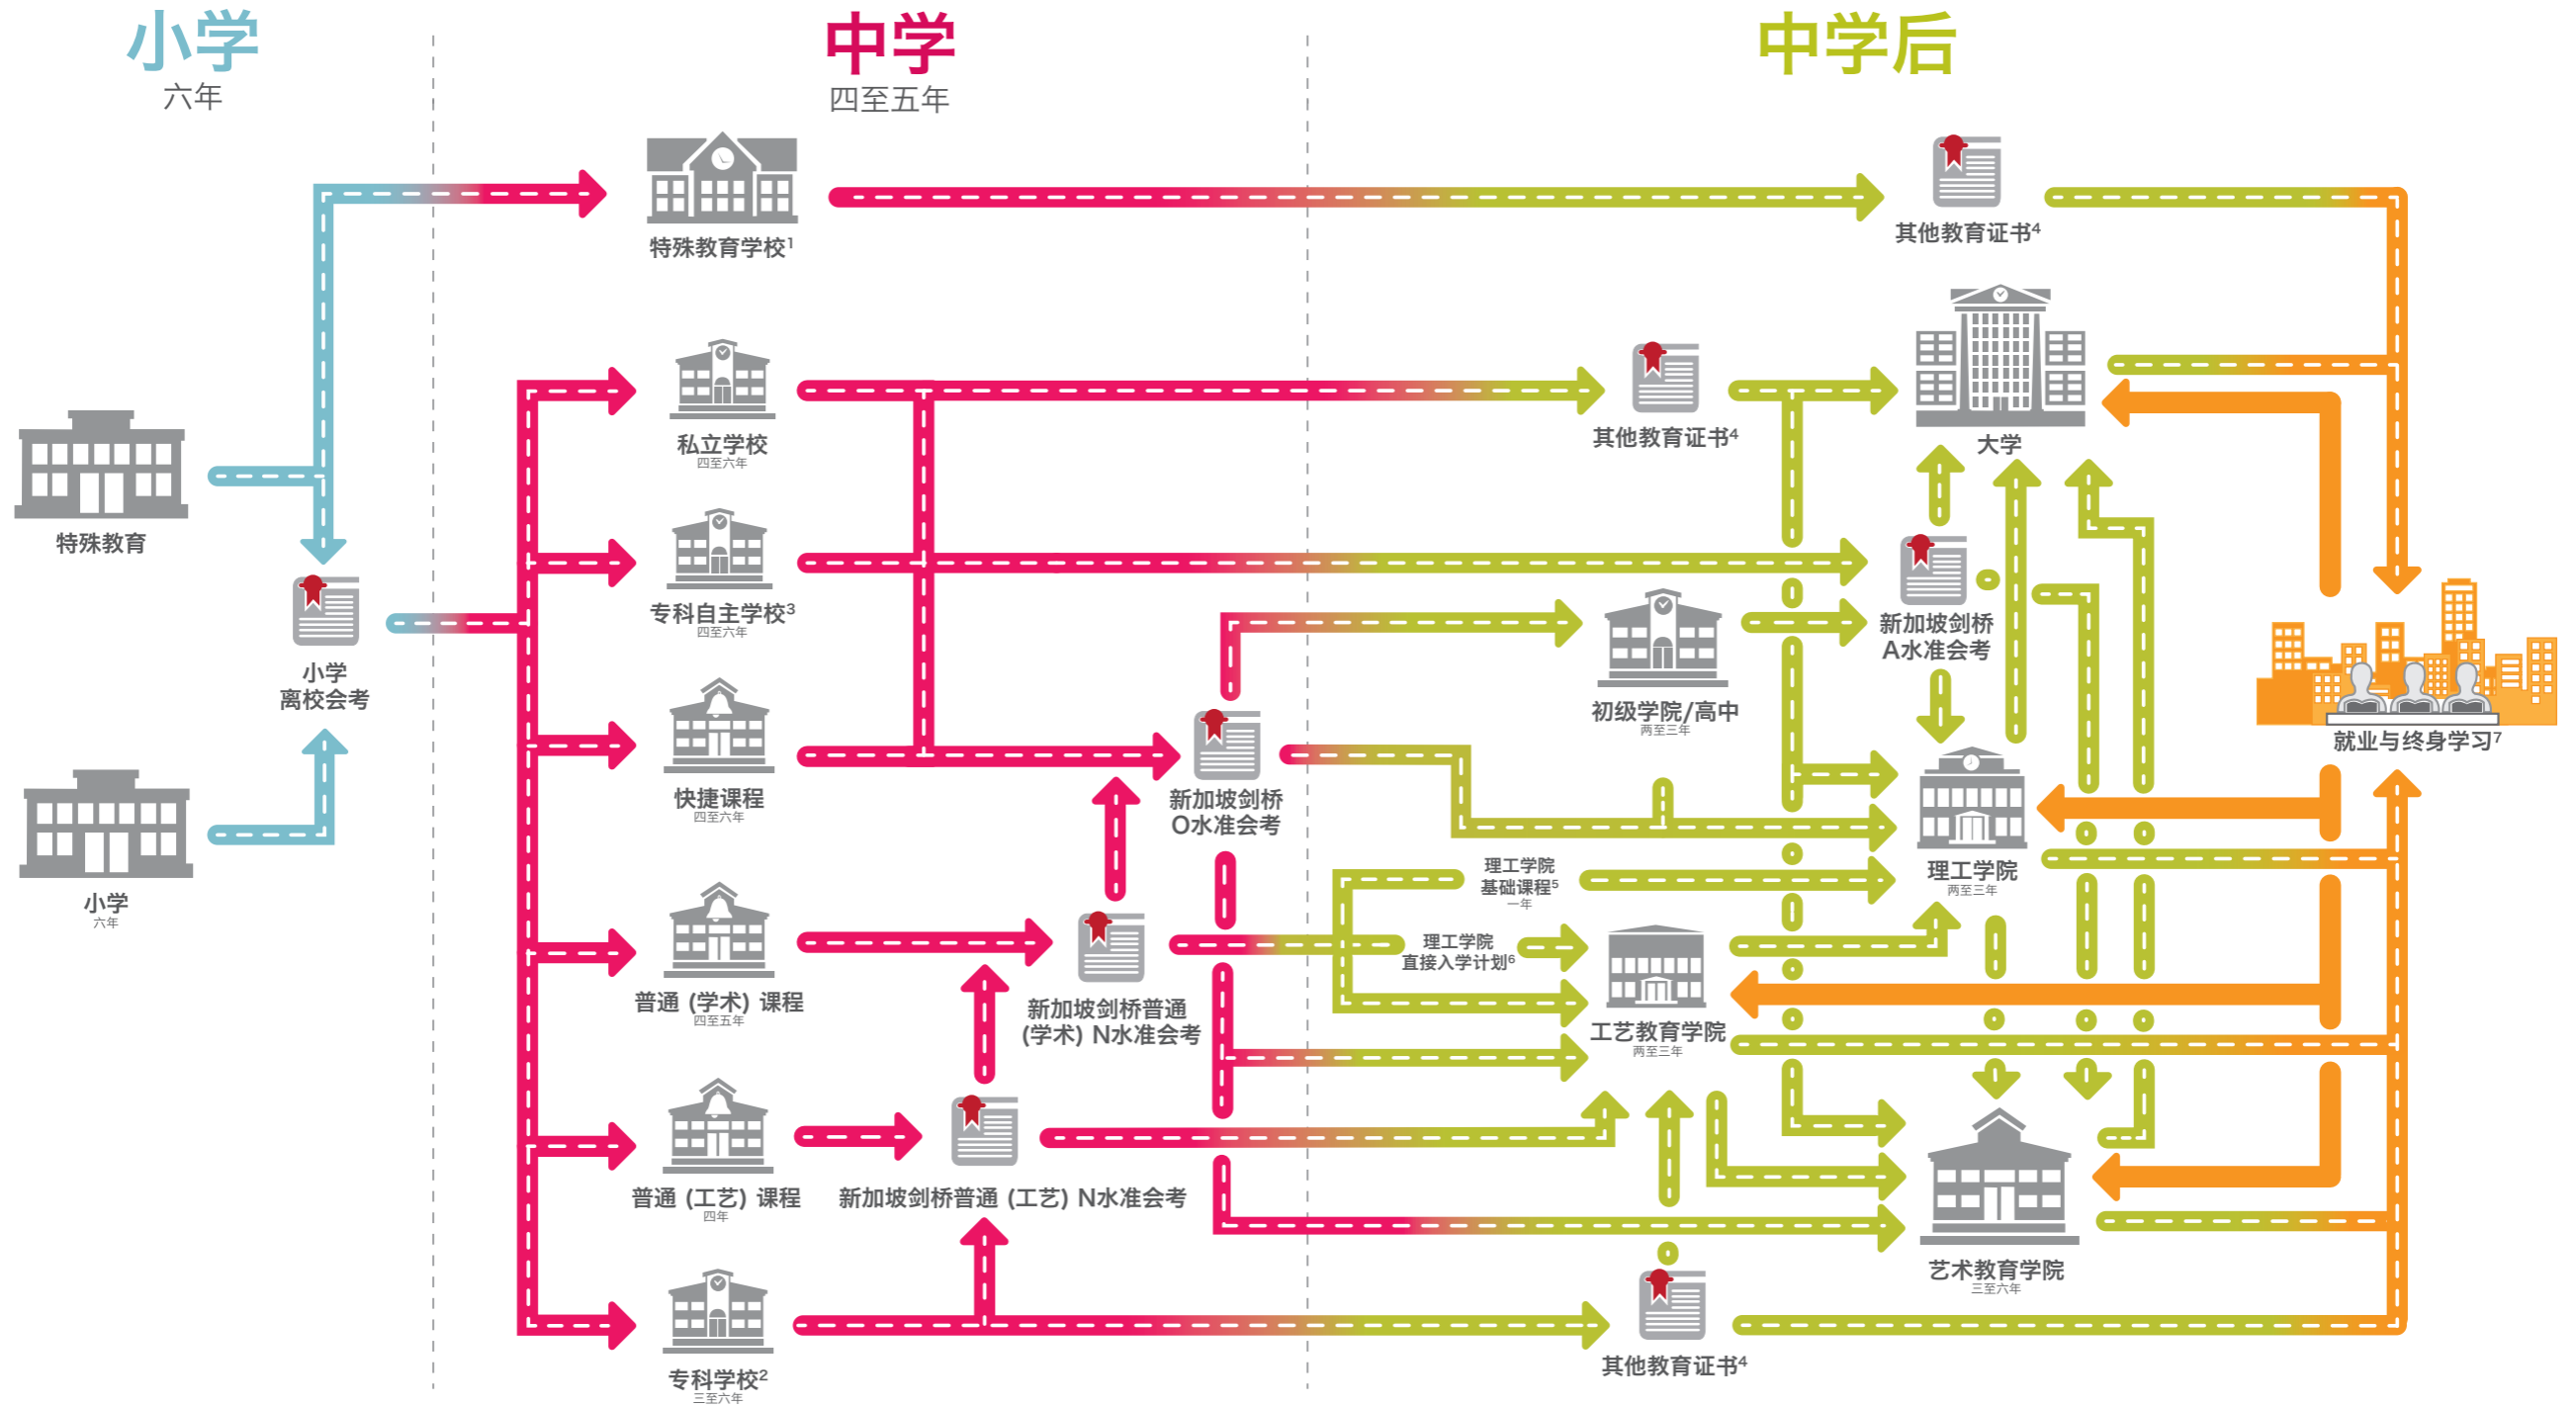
小学
六年

中学
四至五年

中学后

特殊教育学校$^1$

其他教育证书$^4$

私立学校
四至六年

其他教育证书$^4$

大学

特殊教育

专科自主学校$^3$
四至六年

新加坡剑桥
A水准会考

小学
离校会考

初级学院/高中
两至三年

就业与终身学习$^7$

快捷课程
四至六年

新加坡剑桥
O水准会考

理工学院
两至三年

小学
六年

理工学院
基础课程$^5$
一年

普通（学术）课程
四至五年

新加坡剑桥普通（学术）N水准会考

理工学院
直接入学计划$^6$

工艺教育学院
两至三年

普通（工艺）课程
四年

新加坡剑桥普通（工艺）N水准会考

艺术教育学院
三至六年

专科学校$^2$
三至六年

其他教育证书$^4$